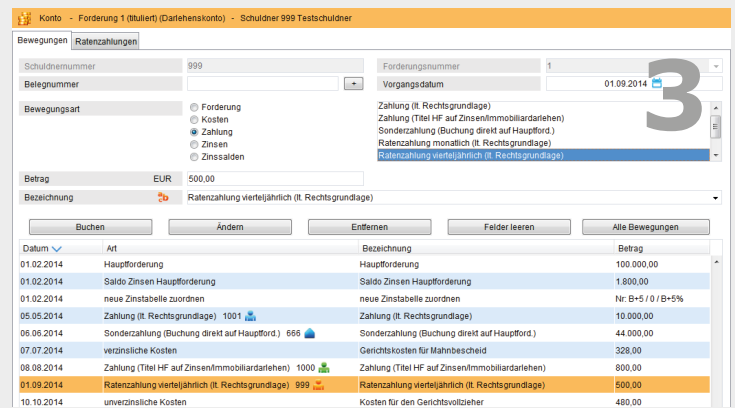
Konto - Forderung 1 (tituliert) (Darlehenskonto) - Schuldner 999 Testschuldner

Bewegungen | Ratenzahlungen

Schuldnernummer | 999
Forderungsnummer | 1
Belegnummer | +
Vorgangsdatum | 01.09.2014

3

Bewegungsart
Forderung
Kosten
Zahlung
Zinsen
Zinssalden

Zahlung (lt. Rechtsgrundlage)
Zahlung (Titel HF auf Zinsen/Immobiliardarlehen)
Sonderzahlung (Buchung direkt auf Hauptford.)
Ratenzahlung monatlich (lt. Rechtsgrundlage)
Ratenzahlung vierteljährlich (lt. Rechtsgrundlage)

Betrag | EUR | 500,00
Bezeichnung | Ratenzahlung vierteljährlich (lt. Rechtsgrundlage)

Buchen | Ändern | Entfernen | Felder leeren | Alle Bewegungen

| Datum | Art | Bezeichnung | Betrag |
|---|---|---|---|
| 01.02.2014 | Hauptforderung | Hauptforderung | 100.000,00 |
| 01.02.2014 | Saldo Zinsen Hauptforderung | Saldo Zinsen Hauptforderung | 1.800,00 |
| 01.02.2014 | neue Zinstabelle zuordnen | neue Zinstabelle zuordnen | Nr: B+5 / 0 / B+5% |
| 05.05.2014 | Zahlung (lt. Rechtsgrundlage) 1001 | Zahlung (lt. Rechtsgrundlage) | 10.000,00 |
| 06.06.2014 | Sonderzahlung (Buchung direkt auf Hauptford.) 666 | Sonderzahlung (Buchung direkt auf Hauptford.) | 44.000,00 |
| 07.07.2014 | verzinsliche Kosten | Gerichtskosten für Mahnbescheid | 328,00 |
| 08.08.2014 | Zahlung (Titel HF auf Zinsen/Immobiliardarlehen) 1000 | Zahlung (Titel HF auf Zinsen/Immobiliardarlehen) | 800,00 |
| 01.09.2014 | Ratenzahlung vierteljährlich (lt. Rechtsgrundlage) 999 | Ratenzahlung vierteljährlich (lt. Rechtsgrundlage) | 500,00 |
| 10.10.2014 | unverzinsliche Kosten | Kosten für den Gerichtsvollzieher | 480,00 |